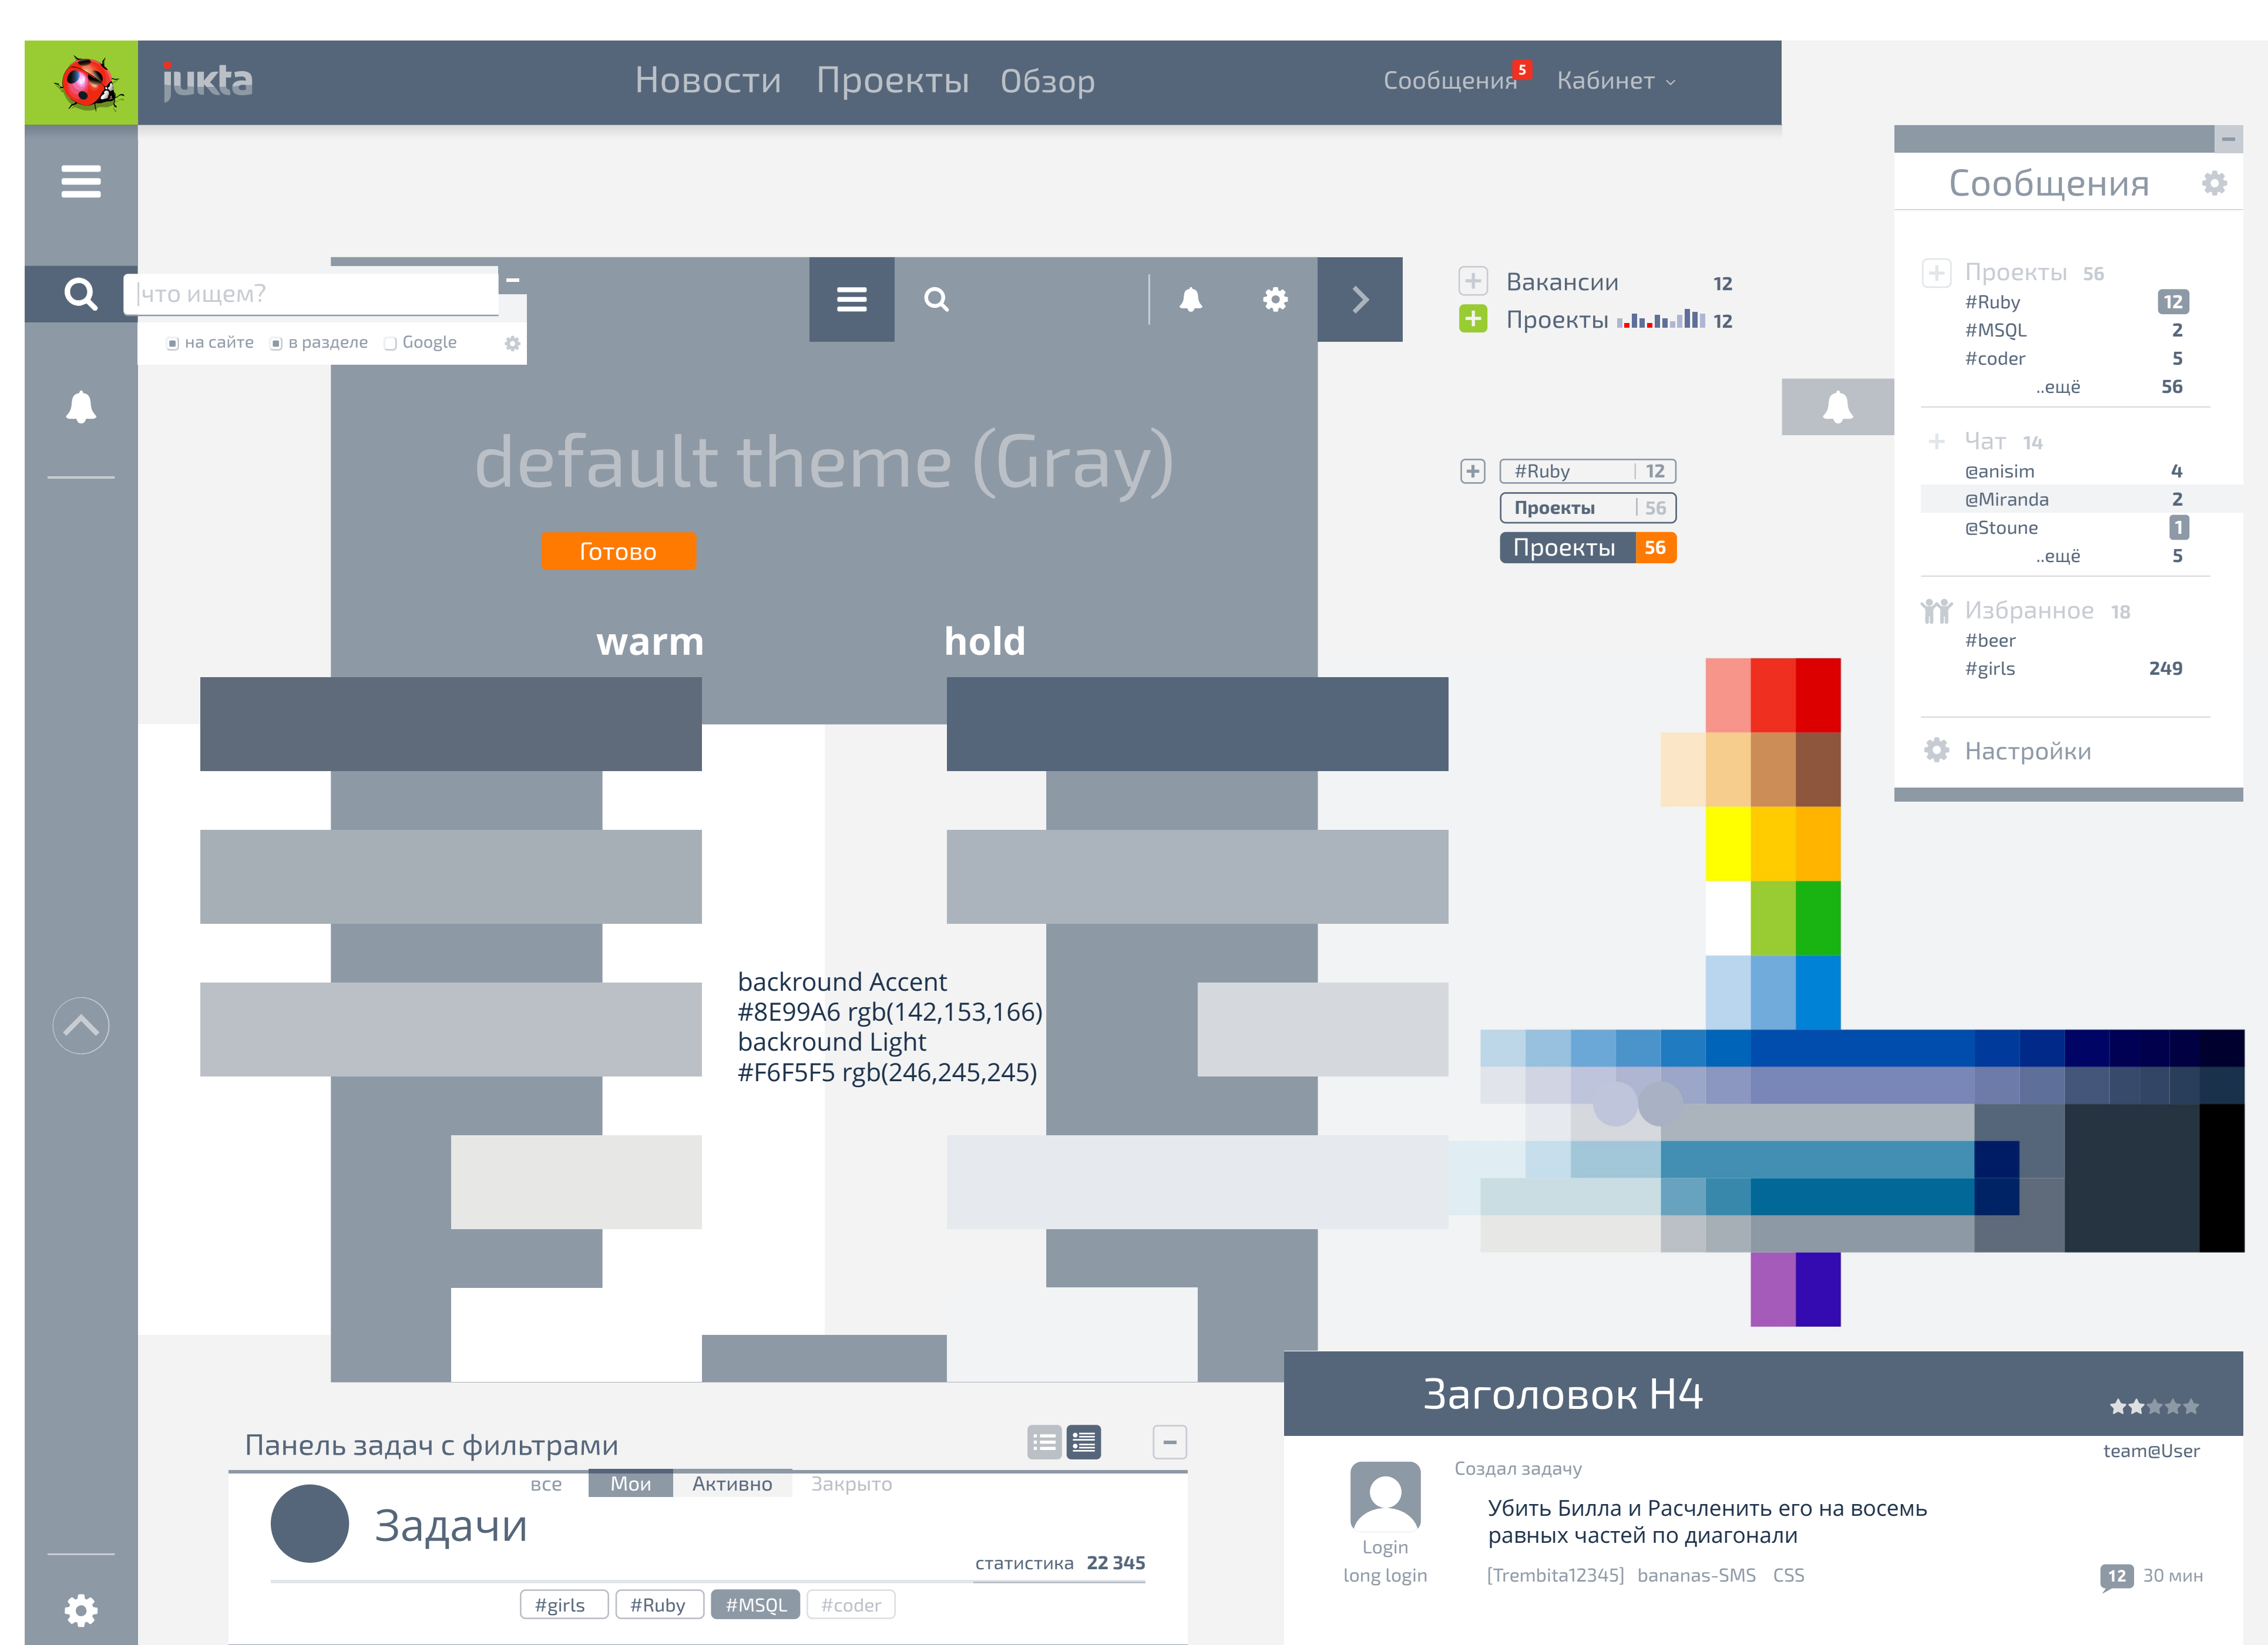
jukta

Новости Проекты Обзор

Сообщения 5 Кабинет

что ищем?

на сайте в разделе Google

default theme (Gray)

Готово

warm hold

backround Accent
#8E99A6 rgb(142,153,166)
backround Light
#F6F5F5 rgb(246,245,245)

Вакансии 12
Проекты 12

#Ruby 12
Проекты 56
Проекты 56

Сообщения

Проекты 56
#Ruby 12
#MSQL 2
#coder 5
..ещё 56

Чат 14
@anisim 4
@Miranda 2
@Stoune 1
..ещё 5

Избранное 18
#beer
#girls 249

Настройки

Панель задач с фильтрами

все Мои Активно Закрыто

Задачи

статистика 22 345

#girls #Ruby #MSQL #coder

Заголовок H4

team@User

Создал задачу

Убить Билла и Расчленить его на восемь равных частей по диагонали

Login
long login

[Trembita12345] bananas-SMS CSS

12 30 мин